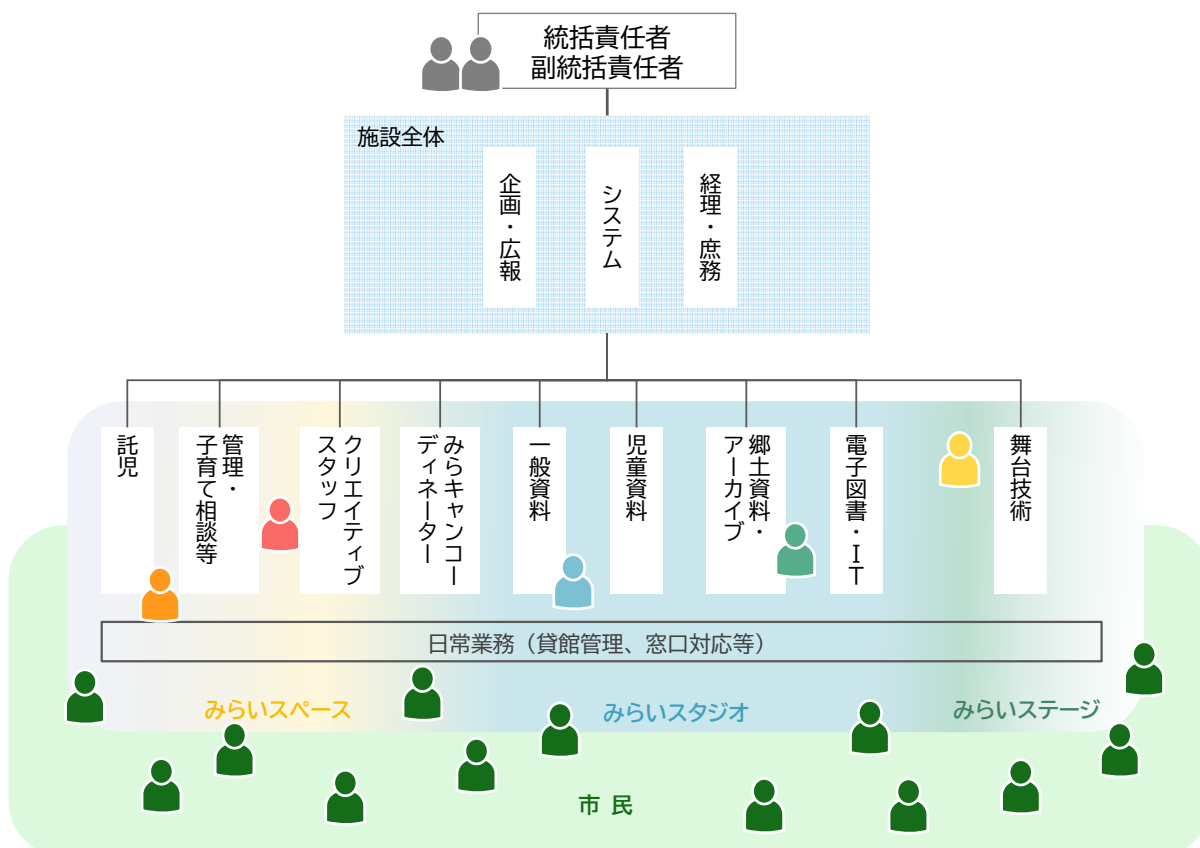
統括責任者
副統括責任者

施設全体

企画・広報

システム

経理・庶務

託児

管理・子育て相談等

クリエイティブスタッフ

みらキャンコーディネーター

一般資料

児童資料

郷土資料・アーカイブ

電子図書・IT

舞台技術

日常業務（貸館管理、窓口対応等）

みらいスペース

みらいスタジオ

みらいステージ

市民